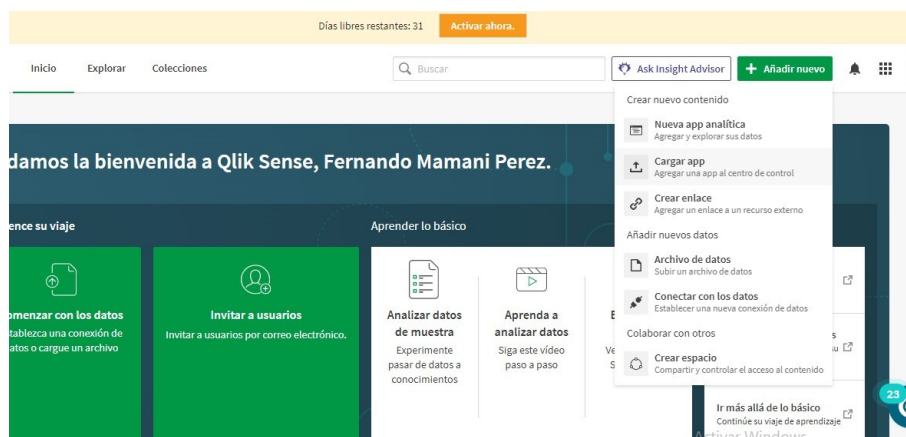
Días libres restantes: 31 Activar ahora.

Inicio Explorar Colecciones

Buscar

Ask Insight Advisor

+ Añadir nuevo

Crear nuevo contenido

Nueva app analítica
Agregar y explorar sus datos

Cargar app
Agregar una app al centro de control

Crear enlace
Agregar un enlace a un recurso externo

Añadir nuevos datos

Archivo de datos
Subir un archivo de datos

Conectar con los datos
Establecer una nueva conexión de datos

Colaborar con otros

Crear espacio
Compartir y controlar el acceso al contenido

damos la bienvenida a Qlik Sense, Fernando Mamani Perez.

ence su viaje

omenzar con los datos
tablezca una conexión de atos o cargue un archivo

Invitar a usuarios
Invitar a usuarios por correo electrónico.

Aprender lo básico

Analizar datos de muestra
Experimente pasar de datos a conocimientos

Aprenda a analizar datos
Siga este vídeo paso a paso

E
Ve
S

s
su

Ir más allá de lo básico
Continúe su viaje de aprendizaje

23

Activar Windows